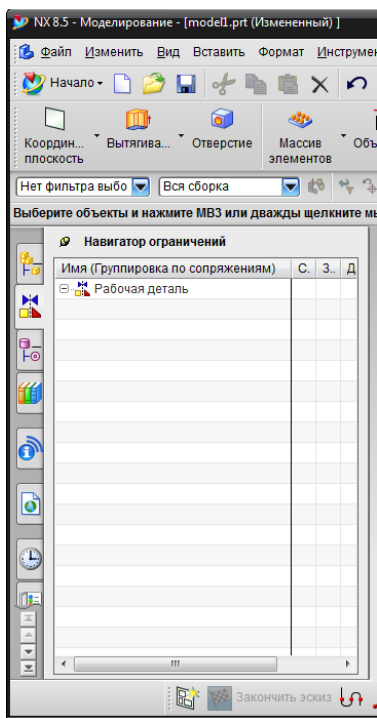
NX 8.5 - Моделирование - [model1.prt (Измененный) ]

Файл Изменить Вид Вставить Формат Инструмен

Начало

Координ... плоскость
Вытягива...
Отверстие
Массив элементов
Объ

Нет фильтра выбо
Вся сборка

Выберите объекты и нажмите МВ3 или дважды щелкните мы

Навигатор ограничений

| Имя (Группировка по сопряжениям) | С. | З.. | Д |
|---|---|---|---|
| Рабочая деталь | | | |

III

Закончить эскиз